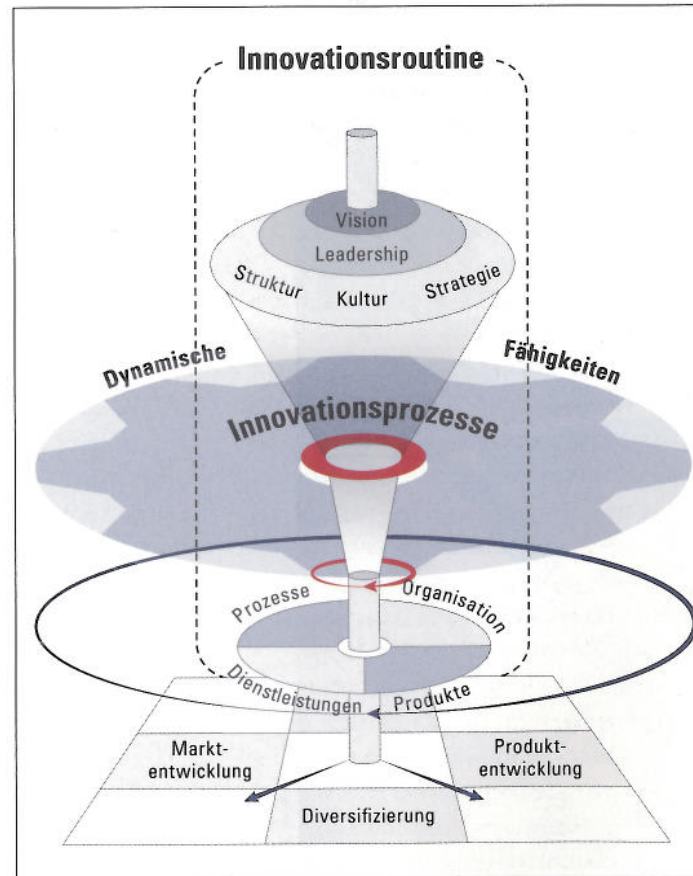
Innovationsroutine

Vision

Leadership

Struktur

Kultur

Strategie

Dynamische

Fähigkeiten

Innovationsprozesse

Prozesse

Organisation

Dienstleistungen

Produkte

Marktentwicklung

Produktentwicklung

Diversifizierung